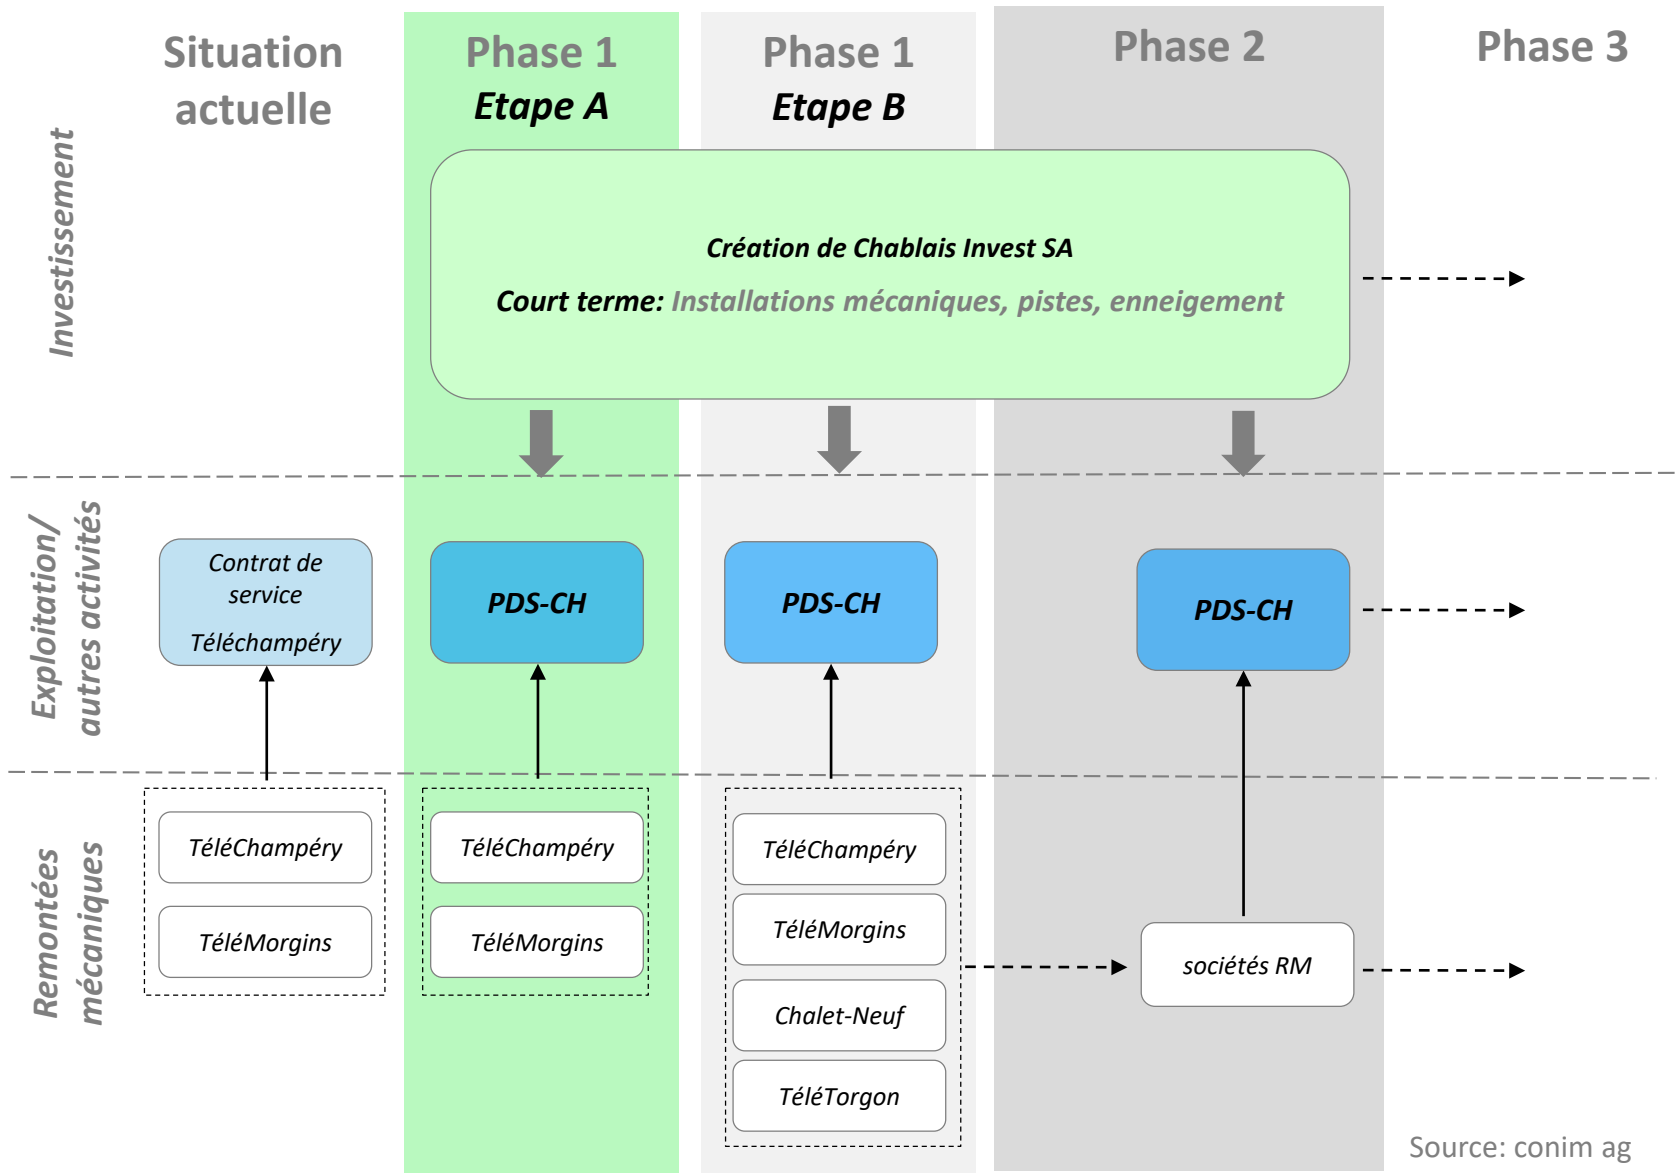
Situation actuelle

Phase 1
Etape A

Phase 1
Etape B

Phase 2

Phase 3

Investissement

Création de Chablais Invest SA

Court terme: Installations mécaniques, pistes, enneigement

Exploitation/ autres activités

Contrat de service
Téléchampéry

PDS-CH

PDS-CH

PDS-CH

Remontées mécaniques

TéléChampéry

TéléMorgins

TéléChampéry

TéléMorgins

TéléChampéry

TéléMorgins

Chalet-Neuf

TéléTorgon

sociétés RM

Source: conim ag